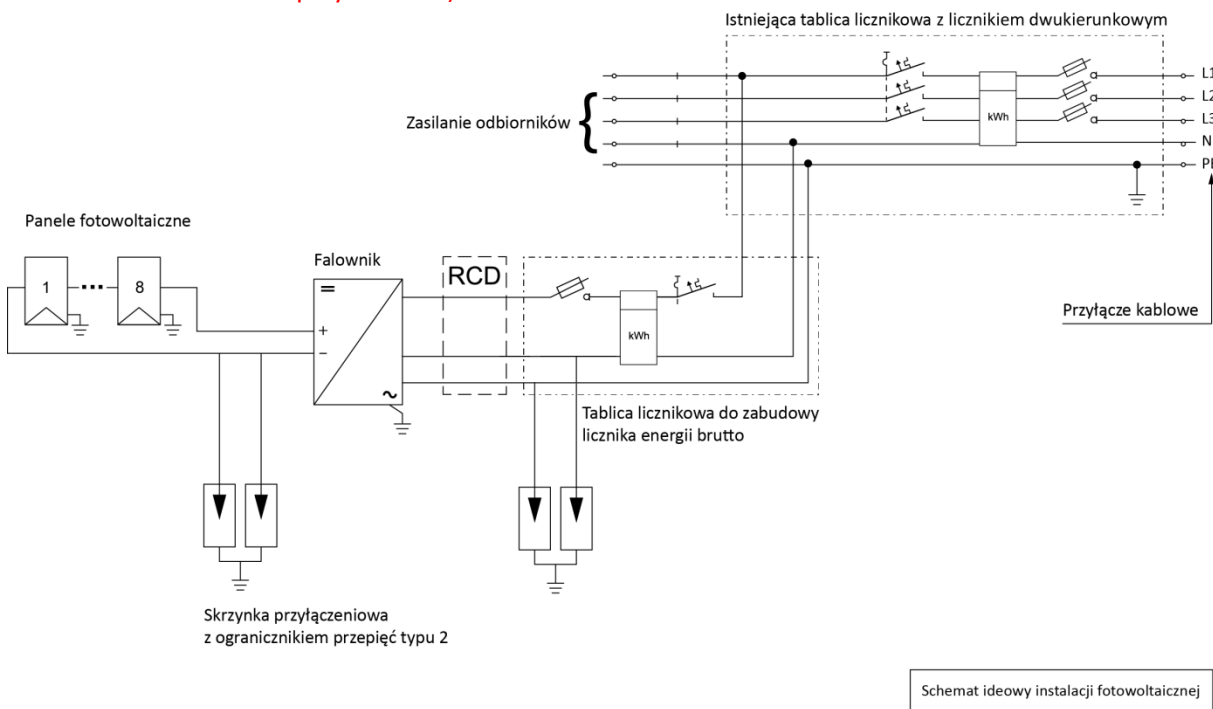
Istniejąca tablica licznikowa z licznikiem dwukierunkowym

kWh

L1
L2
L3
N
PE

Zasilanie odbiorników

Panele fotowoltaiczne

1

8

Falownik

=

+

−

~

RCD

kWh

Przyłącze kablowe

Tablica licznikowa do zabudowy licznika energii brutto

Skrzynka przyłączeniowa
z ogranicznikiem przepięć typu 2

Schemat ideowy instalacji fotowoltaicznej